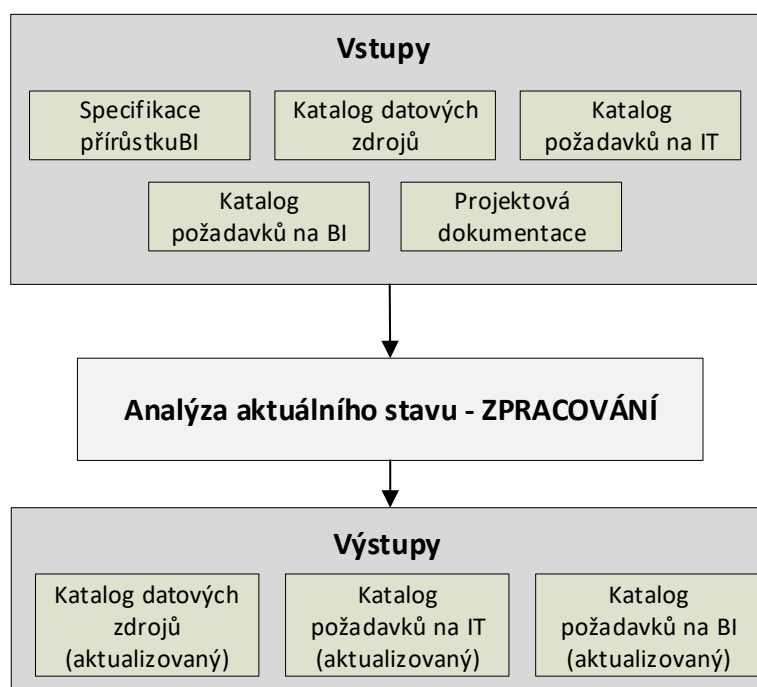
Vstupy

Specifikace přírůstkuBI

Katalog datových zdrojů

Katalog požadavků na IT

Katalog požadavků na BI

Projektová dokumentace

Analýza aktuálního stavu - ZPRACOVÁNÍ

Výstupy

Katalog datových zdrojů (aktualizovaný)

Katalog požadavků na IT (aktualizovaný)

Katalog požadavků na BI (aktualizovaný)